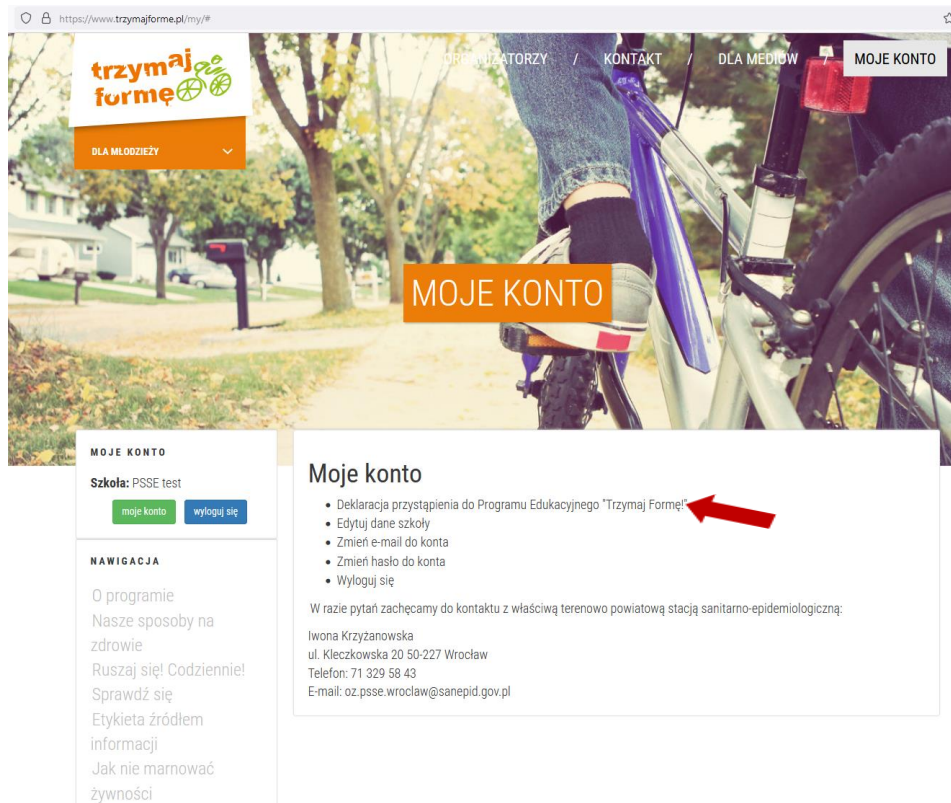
https://www.trzymajforme.pl/my/#

trzymaj formę

DLA MŁODZIEŻY

ORGANIZATORZY / KONTAKT / DLA MEDIÓW / MOJE KONTO

MOJE KONTO

MOJE KONTO

Szkoła: PSSE test

moje konto wyloguj się

NAWIGACJA

O programie
Nasze sposoby na zdrowie
Ruszaj się! Codziennie!
Sprawdź się
Etykieta źródłem informacji
Jak nie marnować żywności

Moje konto

- Deklaracja przystąpienia do Programu Edukacyjnego "Trzymaj Formę!"
- Edytuj dane szkoły
- Zmień e-mail do konta
- Zmień hasło do konta
- Wyloguj się

W razie pytań zachęcamy do kontaktu z właściwą terenowo powiatową stacją sanitarno-epidemiologiczną:

Iwona Krzyżanowska
ul. Kleczkowska 20 50-227 Wrocław
Telefon: 71 329 58 43
E-mail: oz.psse.wroclaw@sanepid.gov.pl